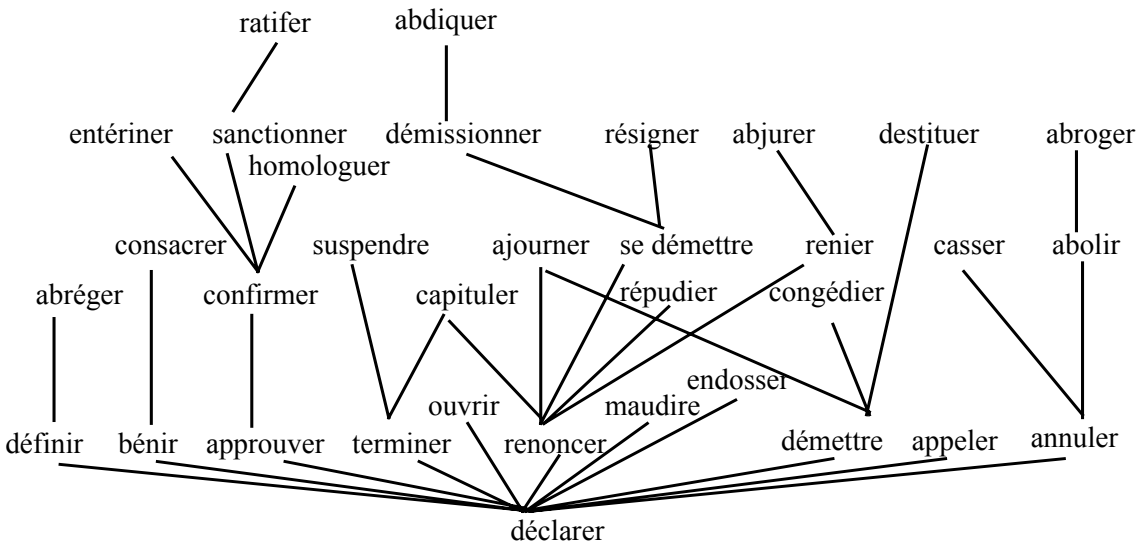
ratifer
abdiquer

entériner
sanctionner
homologuer
démissionner
résigner
abjurer
destituer
abroger

consacrer
suspendre
ajourner
se démettre
renier
casser
abolir

abréger
confirmer
capituler
répudier
congédier

endosser
ouvrir
maudire

définir
bénir
approuver
terminer
renoncer
démettre
appeler
annuler

déclarer